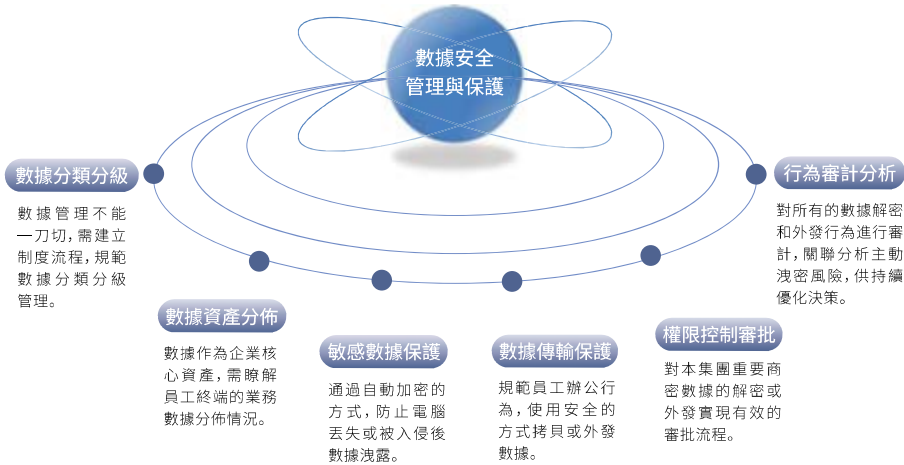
數據安全
管理與保護

數據分類分級

數據管理不能一刀切，需建立制度流程，規範數據分類分級管理。

數據資產分佈

數據作為企業核心資產，需瞭解員工終端的業務數據分佈情況。

敏感數據保護

通過自動加密的方式，防止電腦丟失或被入侵後數據洩露。

數據傳輸保護

規範員工辦公行為，使用安全的方式拷貝或外發數據。

權限控制審批

對本集團重要商密數據的解密或外發實現有效的審批流程。

行為審計分析

對所有的數據解密和外發行為進行審計，關聯分析主動洩密風險，供持續優化決策。